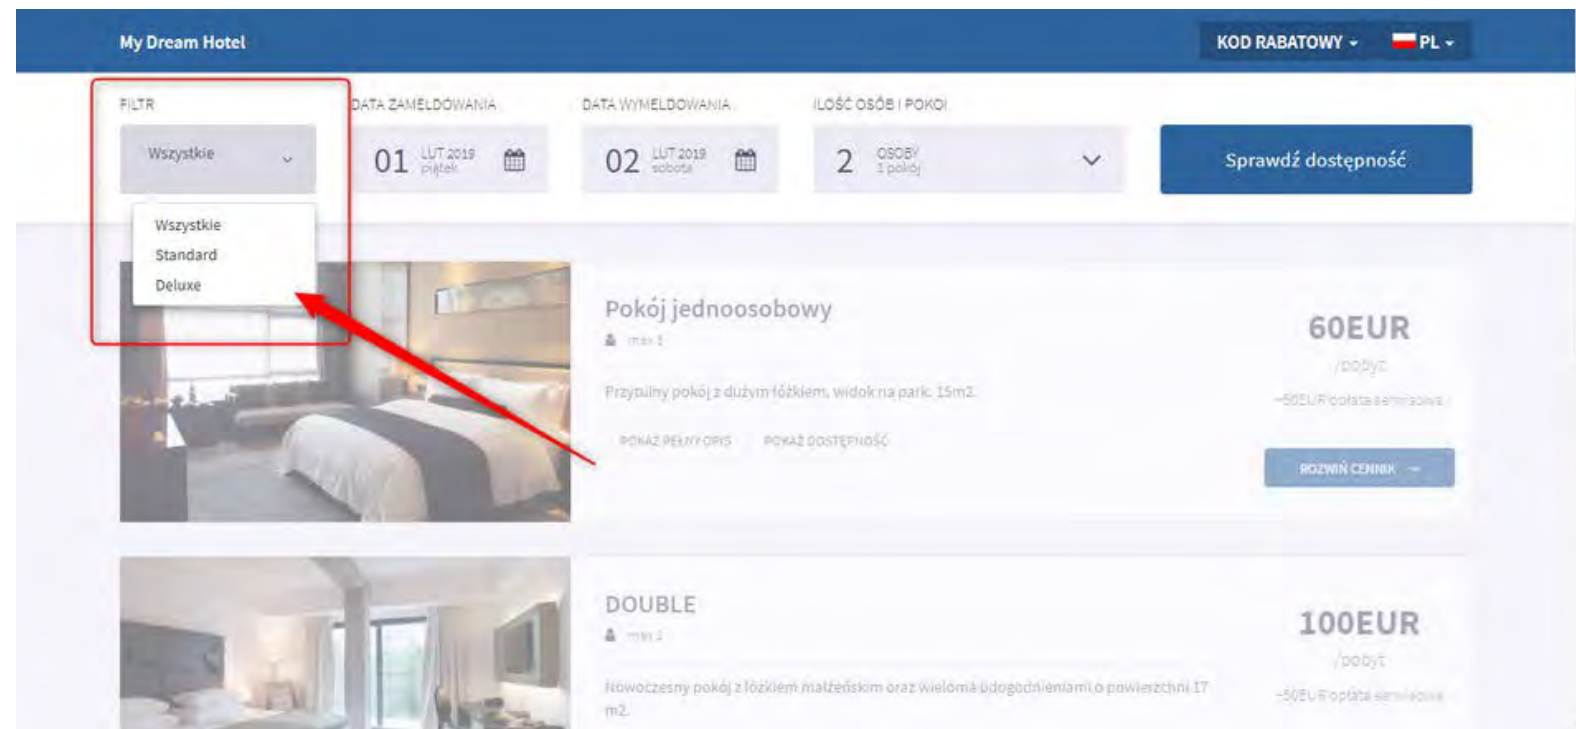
My Dream Hotel

KOD RABATOWY

PL

FILTR

Wszystkie

Wszystkie
Standard
Deluxe

DATA ZAMELDOWANIA

01 LUT 2019 piątek

DATA WYMELDOWANIA

02 LUT 2019 sobota

ILOŚĆ OSÓB I POKOI

2 OSOBY 1 pokój

Sprawdź dostępność

Pokój jednoosobowy

max 1

Przytulny pokój z dużym łóżkiem, widok na park. 15m2.

POKAŻ PEŁNY OPIS

POKAŻ DOSTĘPNOŚĆ

60EUR

/pobyt

+50EUR opłata serwisowa

ROZWIŃ CENNIK

DOUBLE

max 2

Nowoczesny pokój z łóżkiem małżeńskim oraz wieloma udogodnieniami o powierzchni 17 m2.

100EUR

/pobyt

+50EUR opłata serwisowa